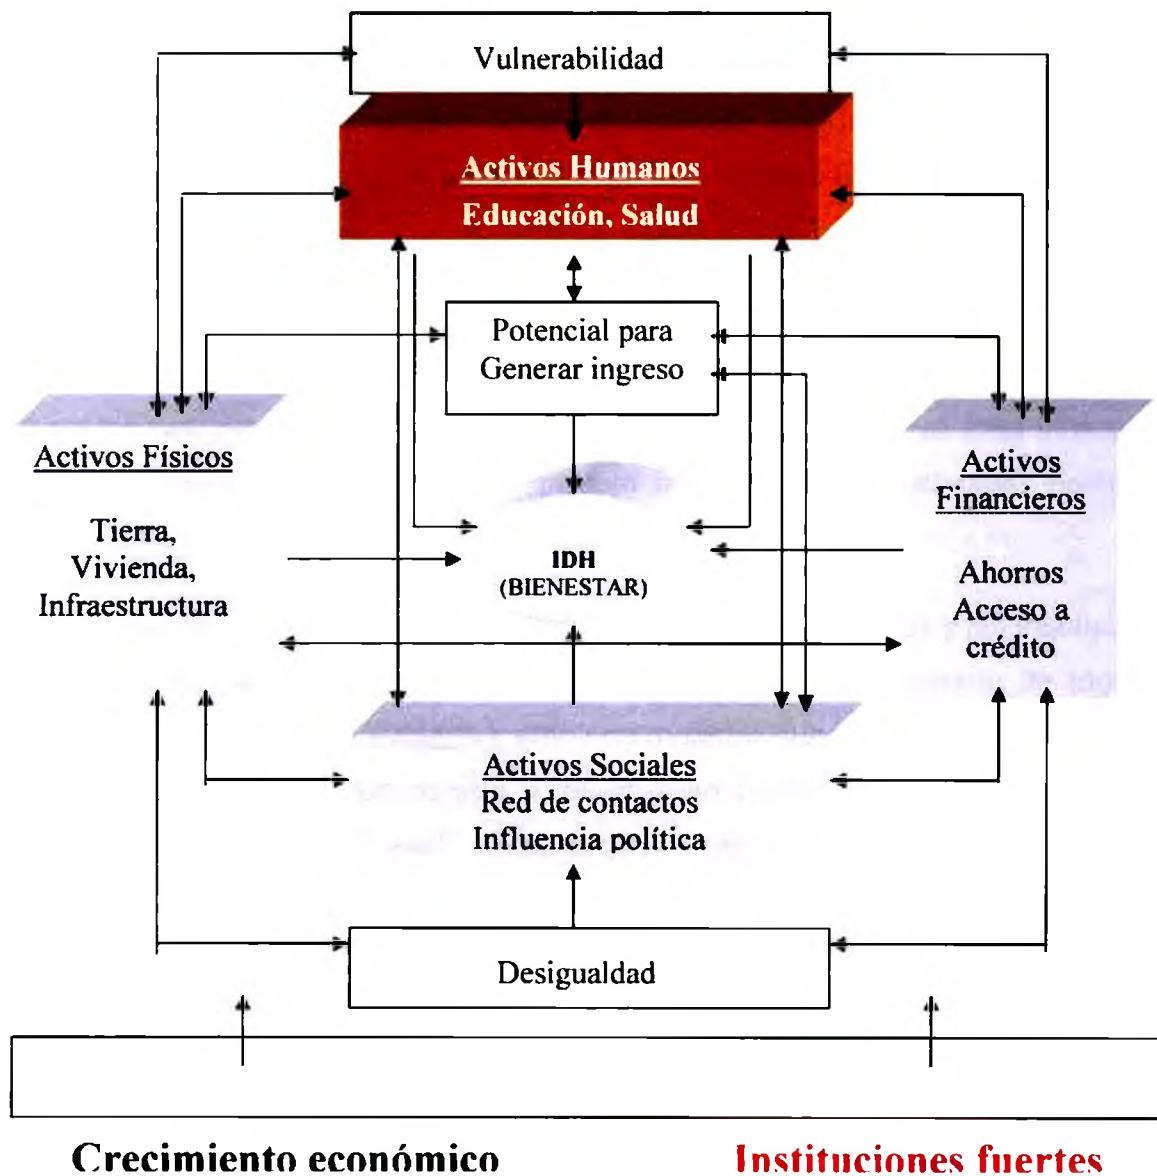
Vulnerabilidad

Activos Humanos
Educación, Salud

Potencial para Generar ingreso

Activos Físicos

Tierra, Vivienda, Infraestructura

IDH
(BIENESTAR)

Activos Financieros

Ahorros
Acceso a crédito

Activos Sociales
Red de contactos
Influencia política

Desigualdad

Crecimiento económico

Instituciones fuertes